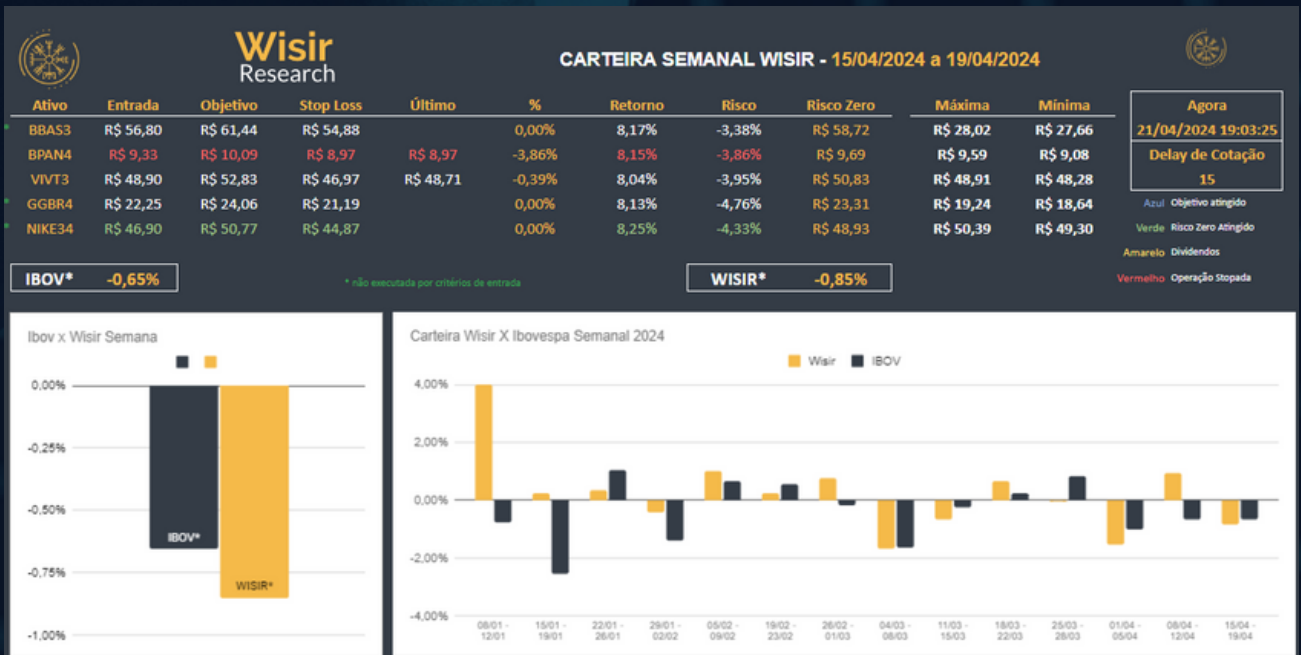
Wisir Research

CARTEIRA SEMANAL WISIR - 15/04/2024 a 19/04/2024

| Ativo | Entrada | Objetivo | Stop Loss | Último | % | Retorno | Risco | Risco Zero | Máxima | Mínima |
|---|---|---|---|---|---|---|---|---|---|---|
| * BBAS3 | R$ 56,80 | R$ 61,44 | R$ 54,88 | | 0,00% | 8,17% | -3,38% | R$ 58,72 | R$ 28,02 | R$ 27,66 |
| BPAN4 | R$ 9,33 | R$ 10,09 | R$ 8,97 | R$ 8,97 | -3,86% | 8,15% | -3,86% | R$ 9,69 | R$ 9,59 | R$ 9,08 |
| VIVT3 | R$ 48,90 | R$ 52,83 | R$ 46,97 | R$ 48,71 | -0,39% | 8,04% | -3,95% | R$ 50,83 | R$ 48,91 | R$ 48,28 |
| * GGBR4 | R$ 22,25 | R$ 24,06 | R$ 21,19 | | 0,00% | 8,13% | -4,76% | R$ 23,31 | R$ 19,24 | R$ 18,64 |
| * NIKE34 | R$ 46,90 | R$ 50,77 | R$ 44,87 | | 0,00% | 8,25% | -4,33% | R$ 48,93 | R$ 50,39 | R$ 49,30 |

Agora
21/04/2024 19:03:25
Delay de Cotação
15

Azul Objetivo atingido
Verde Risco Zero Atingido
Amarelo Dividendos
Vermelho Operação Stopada

IBOV* -0,65%

* não executada por critérios de entrada

WISIR* -0,85%

Ibov x Wisir Semana

0,00%
-0,25%
-0,50%
-0,75%
-1,00%
IBOV*
WISIR*

Carteira Wisir X Ibovespa Semanal 2024

Wisir IBOV

4,00%
2,00%
0,00%
-2,00%
-4,00%

08/01 - 12/01
15/01 - 19/01
22/01 - 26/01
29/01 - 02/02
05/02 - 09/02
19/02 - 23/02
26/02 - 01/03
04/03 - 08/03
11/03 - 15/03
18/03 - 22/03
25/03 - 28/03
01/04 - 05/04
08/04 - 12/04
15/04 - 19/04